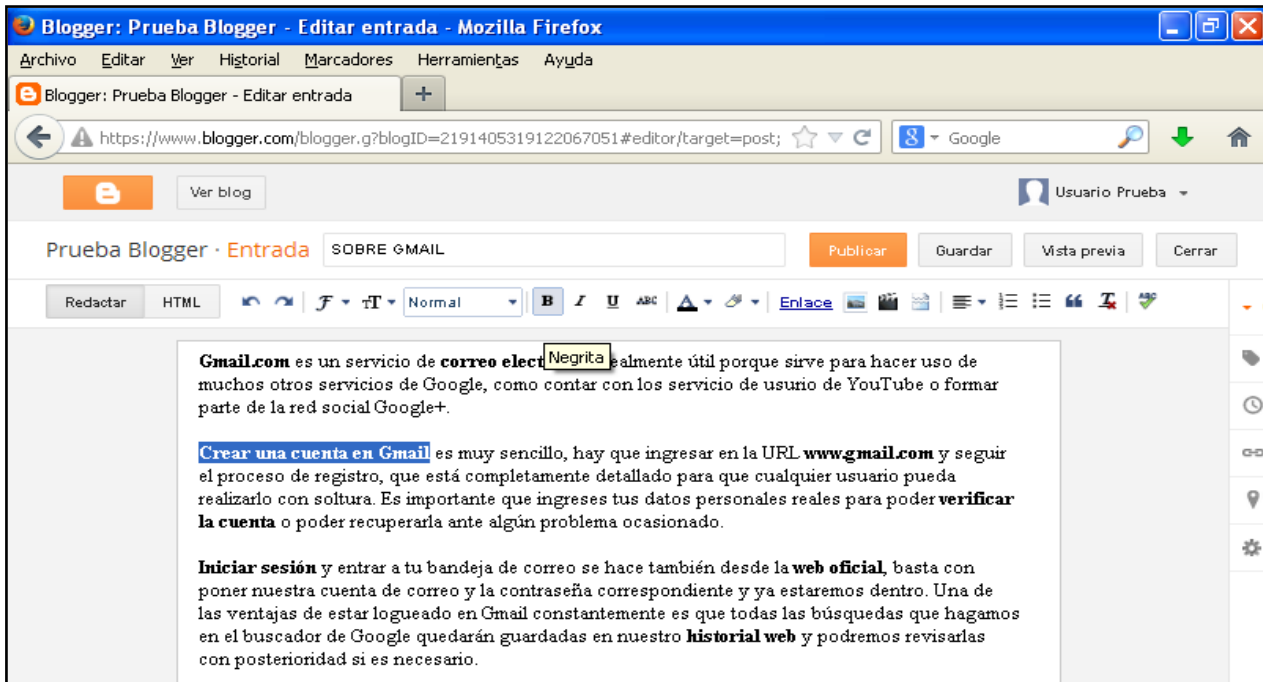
Blogger: Prueba Blogger - Editar entrada - Mozilla Firefox

Archivo Editar Ver Historial Marcadores Herramientas Ayuda

Blogger: Prueba Blogger - Editar entrada +

https://www.blogger.com/blogger.g?blogID=2191405319122067051#editor/target=post;

Google

Ver blog

Usuario Prueba

Prueba Blogger · Entrada SOBRE GMAIL

Publicar Guardar Vista previa Cerrar

Redactar HTML Normal B I U ABC Enlace

**Gmail.com** es un servicio de **correo elect** Negrita ealmente útil porque sirve para hacer uso de muchos otros servicios de Google, como contar con los servicio de usurio de YouTube o formar parte de la red social Google+.

**Crear una cuenta en Gmail** es muy sencillo, hay que ingresar en la URL **www.gmail.com** y seguir el proceso de registro, que está completamente detallado para que cualquier usuario pueda realizarlo con soltura. Es importante que ingreses tus datos personales reales para poder **verificar la cuenta** o poder recuperarla ante algún problema ocasionado.

**Iniciar sesión** y entrar a tu bandeja de correo se hace también desde la **web oficial**, basta con poner nuestra cuenta de correo y la contraseña correspondiente y ya estaremos dentro. Una de las ventajas de estar logueado en Gmail constantemente es que todas las búsquedas que hagamos en el buscador de Google quedarán guardadas en nuestro **historial web** y podremos revisarlas con posterioridad si es necesario.